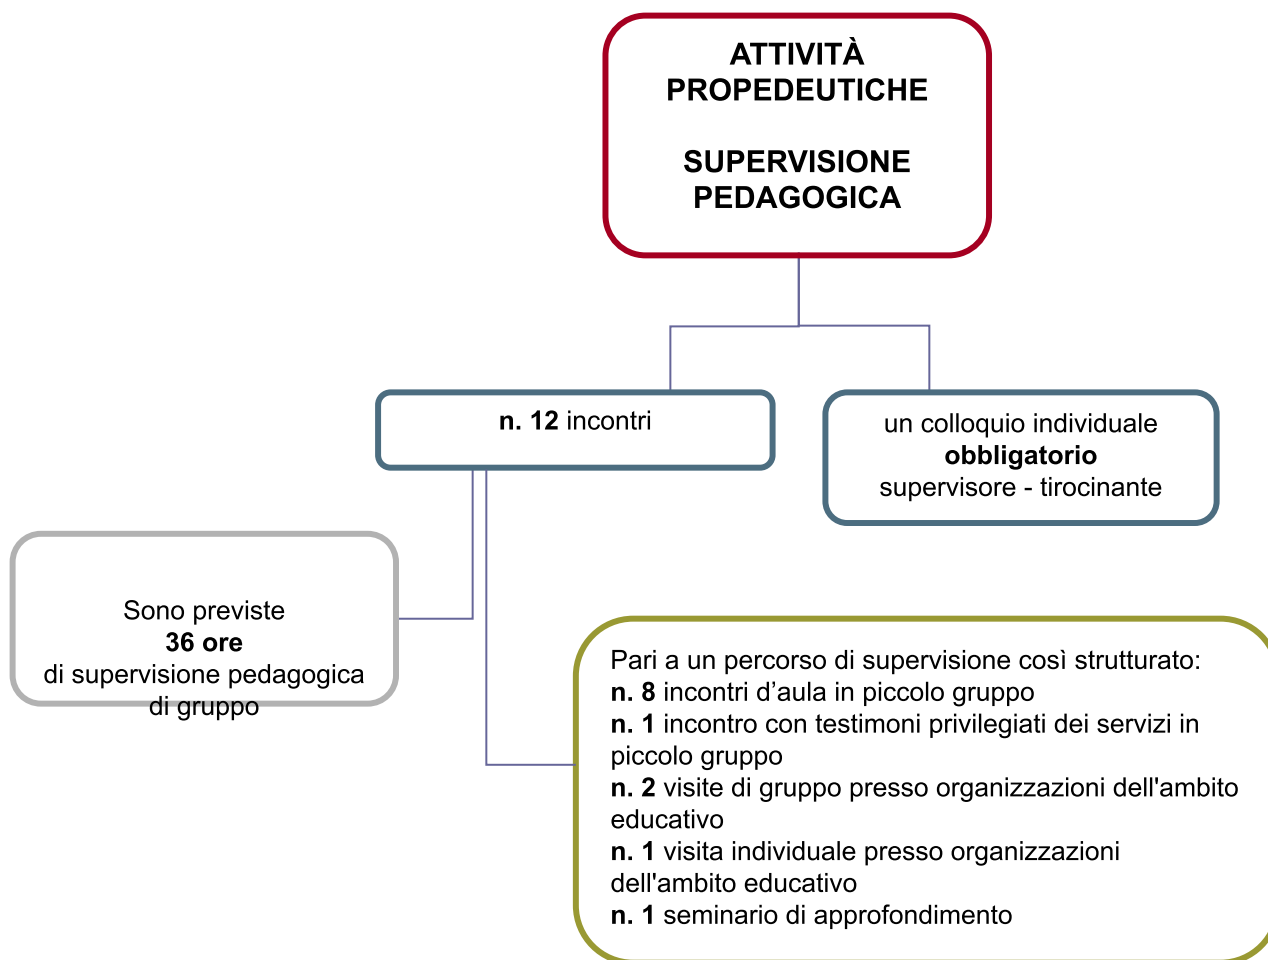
ATTIVITÀ PROPEDEUTICHE

SUPERVISIONE PEDAGOGICA

n. 12 incontri

un colloquio individuale
obbligatorio
supervisore - tirocinante

Sono previste
36 ore
di supervisione pedagogica di gruppo

Pari a un percorso di supervisione così strutturato:
n. 8 incontri d’aula in piccolo gruppo
n. 1 incontro con testimoni privilegiati dei servizi in piccolo gruppo
n. 2 visite di gruppo presso organizzazioni dell'ambito educativo
n. 1 visita individuale presso organizzazioni dell'ambito educativo
n. 1 seminario di approfondimento